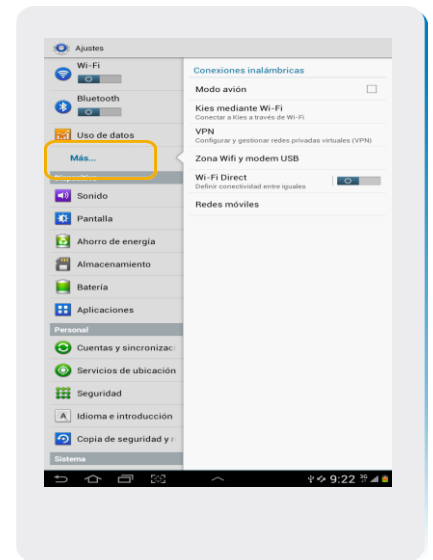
Ajustes

Wi-Fi

Bluetooth

Uso de datos

Más...

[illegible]

Sonido

Pantalla

Ahorro de energía

Almacenamiento

Batería

Aplicaciones

Personal

Cuentas y sincronizac

Servicios de ubicación

Seguridad

Idioma e introducción

Copia de seguridad y r

Sistema

Conexiones inalámbricas

Modo avión

Kies mediante Wi-Fi
Conectar a Kies a través de Wi-Fi

VPN
Configurar y gestionar redes privadas virtuales (VPN)

Zona Wifi y modem USB

Wi-Fi Direct
Definir conectividad entre iguales

Redes móviles

9:22